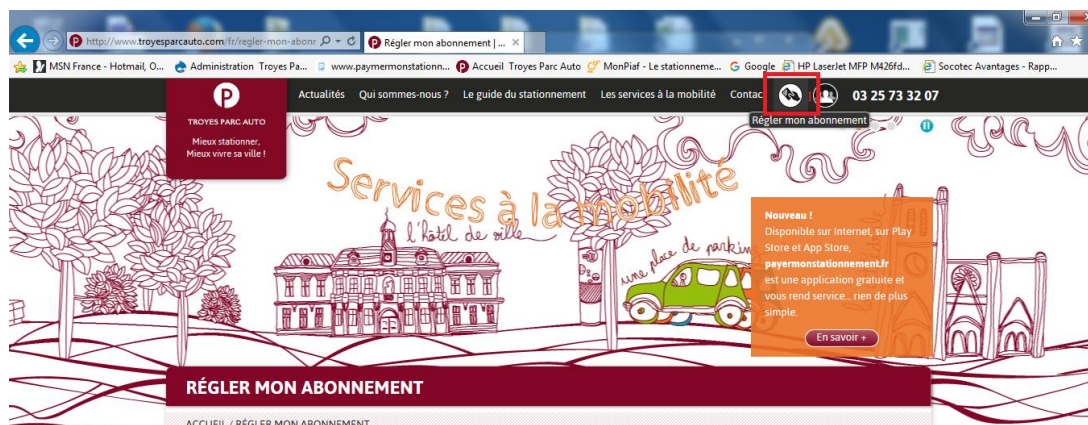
http://www.troyesparcauto.com/fr/regler-mon-abonr
Régler mon abonnement | ...

MSN France - Hotmail, O... Administration Troyes Pa... www.paymermonstationn... Accueil Troyes Parc Auto MonPiaf - Le stationneme... Google HP LaserJet MFP M426fd... Socotec Avantages - Rapp...

TROYES PARC AUTO
Mieux stationner, Mieux vivre sa ville !

Actualités Qui sommes-nous ? Le guide du stationnement Les services à la mobilité Contact 03 25 73 32 07

Régler mon abonnement

Services à la mobilité
l'hôtel de ville
une place de parkin

Nouveau !
Disponible sur Internet, sur Play Store et App Store, payermonstationnement.fr est une application gratuite et vous rend service... rien de plus simple.
En savoir +

RÉGLER MON ABONNEMENT

ACCUEIL / RÉGLER MON ABONNEMENT